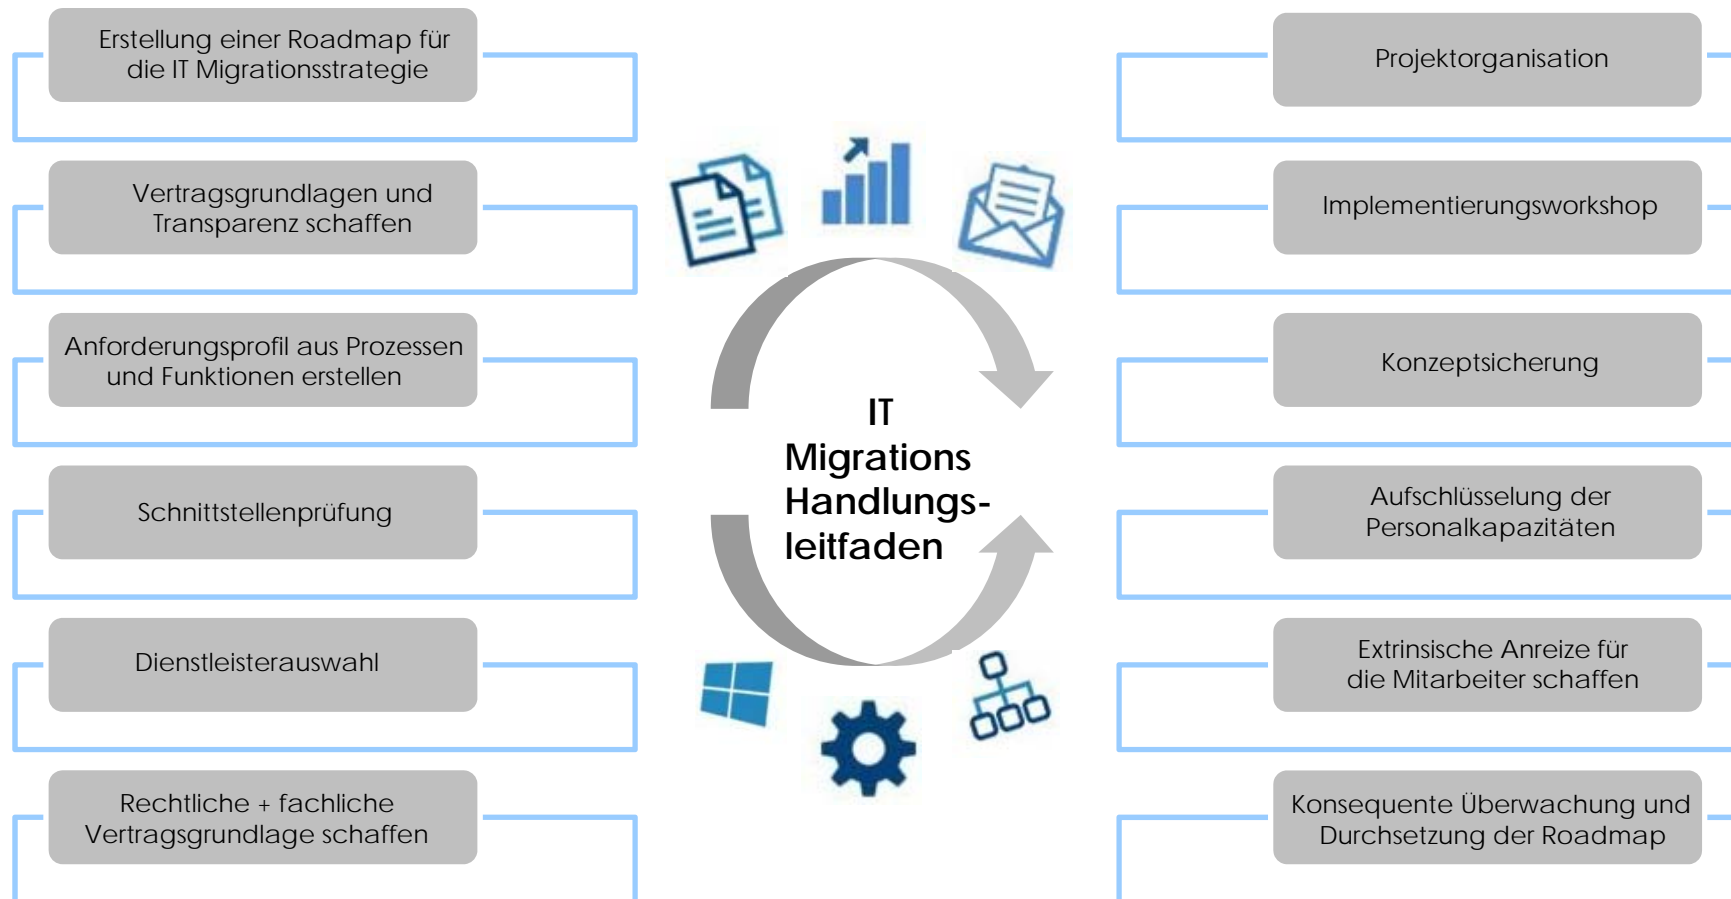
Erstellung einer Roadmap für die IT Migrationsstrategie

Vertragsgrundlagen und Transparenz schaffen

Anforderungsprofil aus Prozessen und Funktionen erstellen

Schnittstellenprüfung

Dienstleisterauswahl

Rechtliche + fachliche Vertragsgrundlage schaffen

IT Migrations Handlungsleitfaden

Projektorganisation

Implementierungsworkshop

Konzeptsicherung

Aufschlüsselung der Personalkapazitäten

Extrinsische Anreize für die Mitarbeiter schaffen

Konsequente Überwachung und Durchsetzung der Roadmap